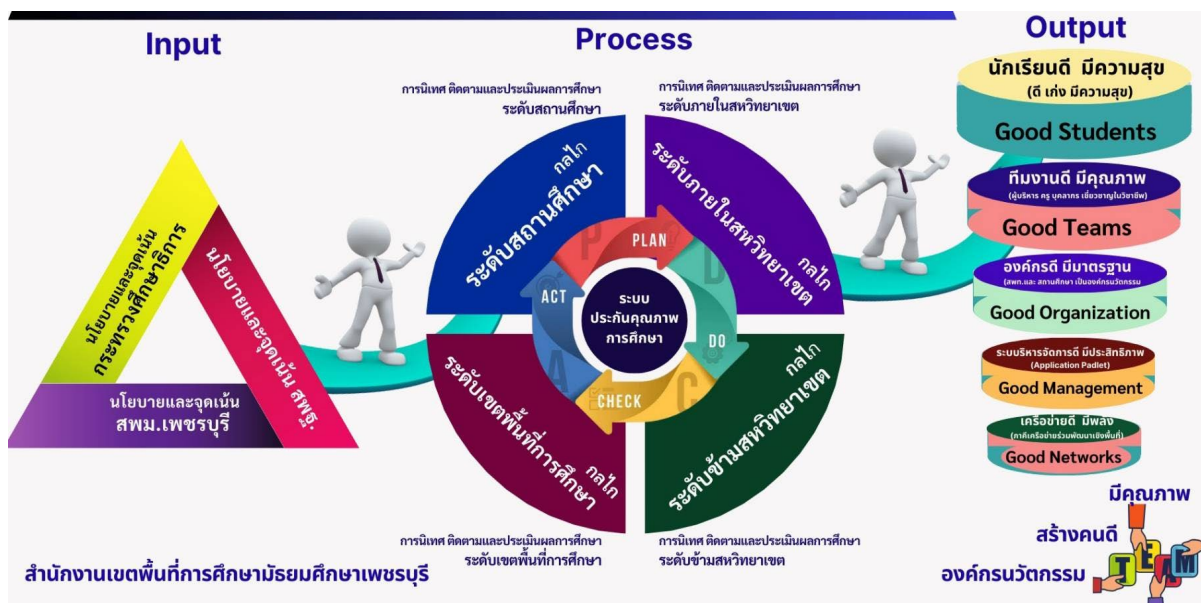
Input

Process

Output

นโยบายและจุดเน้น กระทรวงศึกษาธิการ

นโยบายและจุดเน้น สพฐ.

นโยบายและจุดเน้น สพม.เพชรบุรี

การนิเทศ ติดตามและประเมินผลการศึกษา ระดับสถานศึกษา

การนิเทศ ติดตามและประเมินผลการศึกษา ระดับภายในสหวิทยาเขต

กลไก ระดับสถานศึกษา

ระดับภายในสหวิทยาเขต กลไก

PLAN

DO

CHECK

ACT

P

D

C

A

ระบบ ประกันคุณภาพ การศึกษา

ระดับเขตพื้นที่การศึกษา กลไก

กลไก ระดับข้ามสหวิทยาเขต

การนิเทศ ติดตามและประเมินผลการศึกษา ระดับเขตพื้นที่การศึกษา

การนิเทศ ติดตามและประเมินผลการศึกษา ระดับข้ามสหวิทยาเขต

นักเรียนดี มีความสุข (ดี เก่ง มีความสุข)

Good Students

ทีมงานดี มีคุณภาพ (ผู้บริหาร ครู บุคลากร เชี่ยวชาญในวิชาชีพ)

Good Teams

องค์กรดี มีมาตรฐาน (สพท.และ สถานศึกษา เป็นองค์กรนวัตกรรม)

Good Organization

ระบบบริหารจัดการดี มีประสิทธิภาพ (Application Padlet)

Good Management

เครือข่ายดี มีพลัง (ภาคีเครือข่ายร่วมพัฒนาเชิงพื้นที่)

Good Networks

มีคุณภาพ

สร้างคนดี

องค์กรนวัตกรรม

TEAM

สำนักงานเขตพื้นที่การศึกษามัธยมศึกษาเพชรบุรี